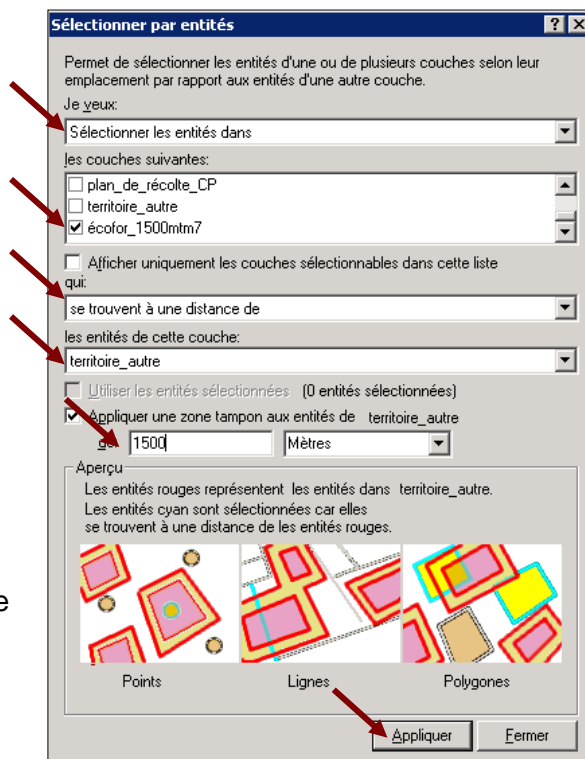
Sélectionner par entités

?

X

Permet de sélectionner les entités d'une ou de plusieurs couches selon leur emplacement par rapport aux entités d'une autre couche.

Je veux:

Sélectionner les entités dans

les couches suivantes:

plan_de_récolte_CP

territoire_autre

écofor_1500mtm7

Afficher uniquement les couches sélectionnables dans cette liste

qui:

se trouvent à une distance de

les entités de cette couche:

territoire_autre

Utiliser les entités sélectionnées (0 entités sélectionnées)

Appliquer une zone tampon aux entités de territoire_autre

de: 1500 Mètres

Aperçu

Les entités rouges représentent les entités dans territoire_autre.
Les entités cyan sont sélectionnées car elles se trouvent à une distance de les entités rouges.

Points

Lignes

Polygones

Appliquer

Fermer

e